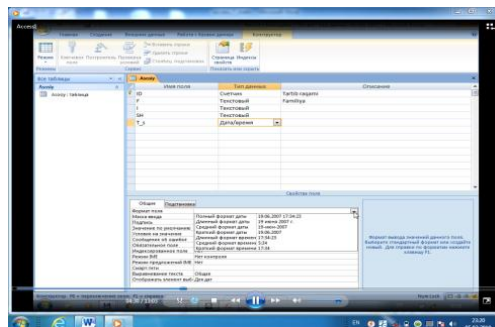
Access

Главная Создание Внешние данные Работа с базами данных Конструктор

Режим Ключевое поле Построитель Проверка условий Вставить строки Удалить строки Столбец подстановок Страница свойств Индексы

Режимы Сервис Показать или скрыть

Все таблицы
Avosy
Avosy : таблица

Avosy

| Имя поля | Тип данных | Описание |
|---|---|---|
| ID | Счетчик | Tartib raqami |
| F | Текстовый | Familiya |
| I | Текстовый | |
| SH | Текстовый | |
| T_s | Дата/время | |

Свойства поля

Общие Подстановка

Формат поля
Маска ввода
Подпись
Значение по умолчанию
Условие на значение
Сообщение об ошибке
Обязательное поле
Индексированное поле
Режим IME
Режим предложений IME
Смарт-теги
Выравнивание текста
Отображать элемент выб

Полный формат даты 19.06.2007 17:34:23
Длинный формат даты 19 июня 2007 г.
Средний формат даты 19-июн-2007
Краткий формат даты 19.06.2007
Длинный формат времени 17:34:23
Средний формат времени 5:34
Краткий формат времени 17:34

Нет контроля
Нет
Общие
Для дат

Формат вывода значений данного поля. Выберите стандартный формат или создайте новый. Для справки по форматам нажмите клавишу F1.

Конструктор. F6 = переключение окон. F1 = справка.

Num Lock

EN